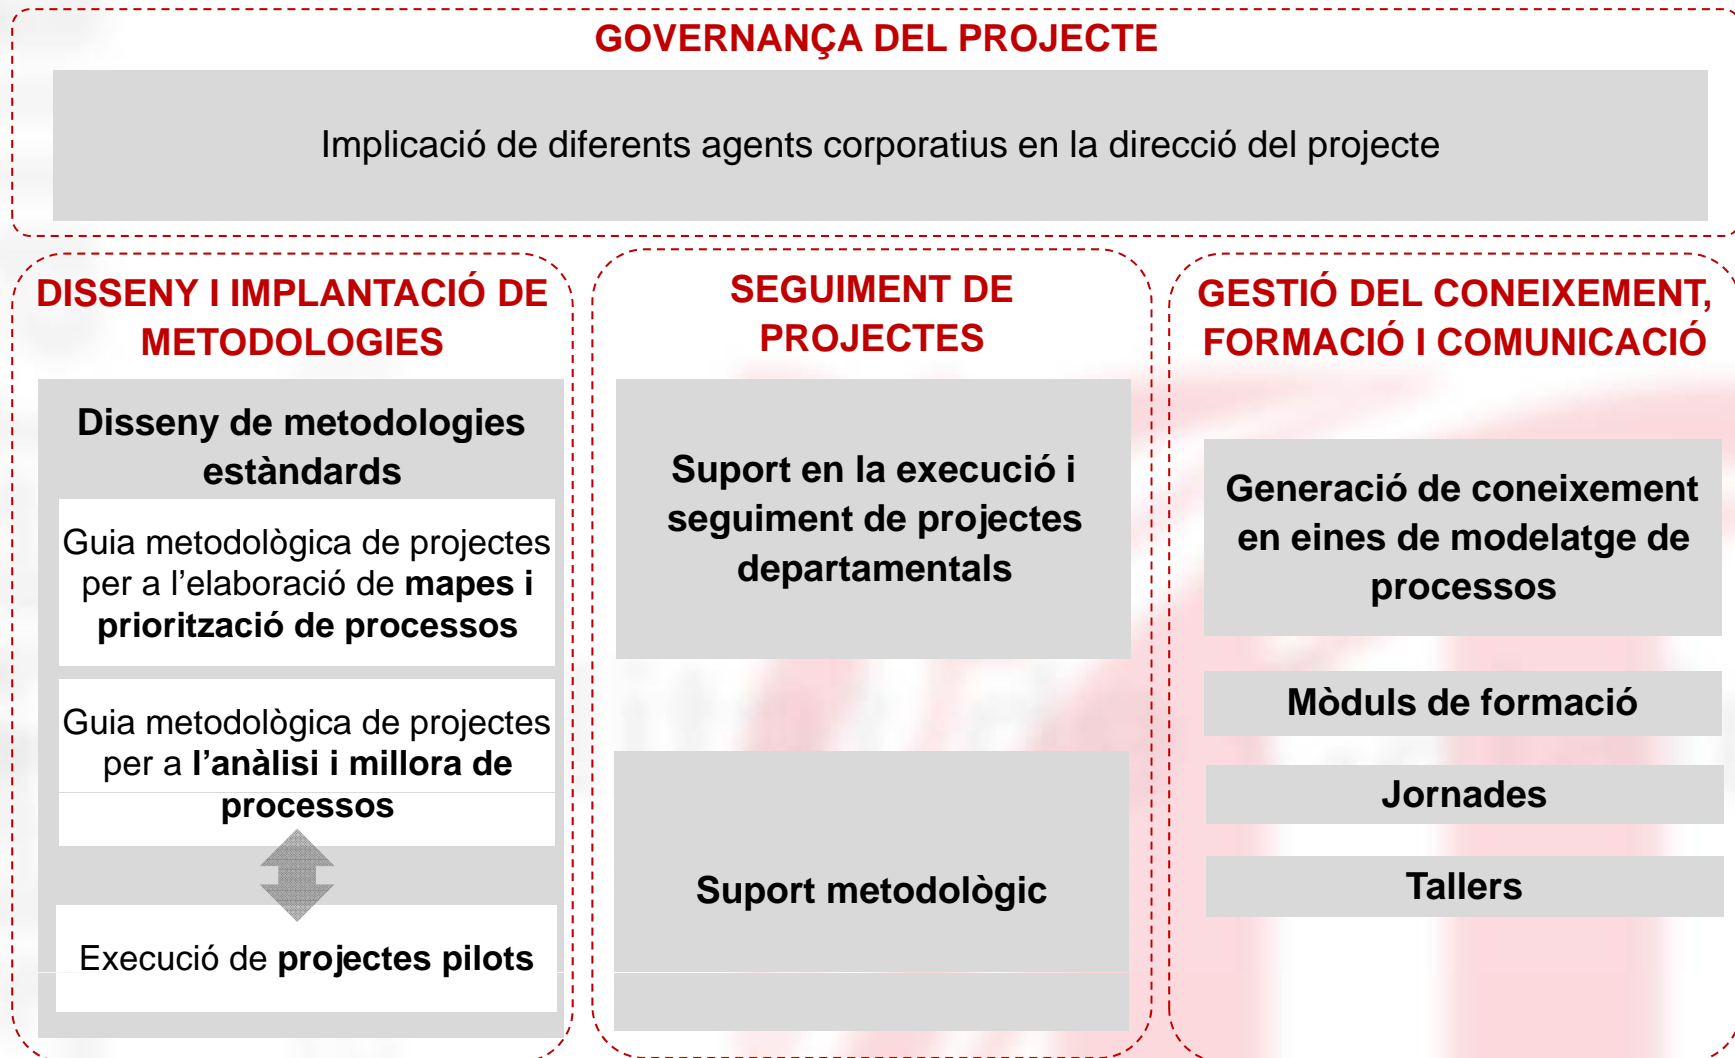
GOVERNANÇA DEL PROJECTE

Implicació de diferents agents corporatius en la direcció del projecte

DISSENY I IMPLANTACIÓ DE METODOLOGIES

Disseny de metodologies estàndards

Guia metodològica de projectes per a l'elaboració de mapes i priorització de processos

Guia metodològica de projectes per a l'anàlisi i millora de processos

Execució de projectes pilots

SEGUIMENT DE PROJECTES

Suport en la execució i seguiment de projectes departamentals

Suport metodològic

GESTIÓ DEL CONEIXEMENT, FORMACIÓ I COMUNICACIÓ

Generació de coneixement en eines de modelatge de processos

Mòduls de formació

Jornades

Tallers